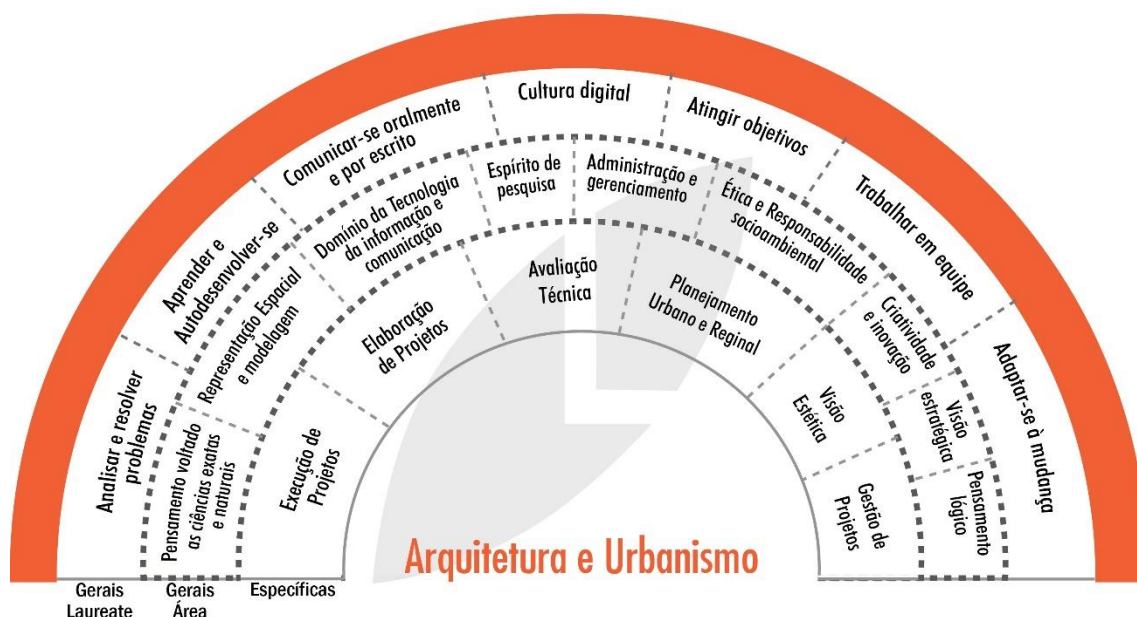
Analisar e resolver problemas

Aprender e Autodesenvolver-se

Comunicar-se oralmente e por escrito

Cultura digital

Atingir objetivos

Trabalhar em equipe

Adaptar-se à mudança

Pensamento voltado as ciências exatas e naturais

Representação Espacial e modelagem

Domínio da Tecnologia da informação e comunicação

Espírito de pesquisa

Administração e gerenciamento

Ética e Responsabilidade socioambiental

Criatividade e inovação

Visão estratégica

Pensamento lógico

Execução de Projetos

Elaboração de Projetos

Avaliação Técnica

Planejamento Urbano e Regional

Visão Estética

Gestão de Projetos

Arquitetura e Urbanismo

Gerais Laureate

Gerais Área

Específicas